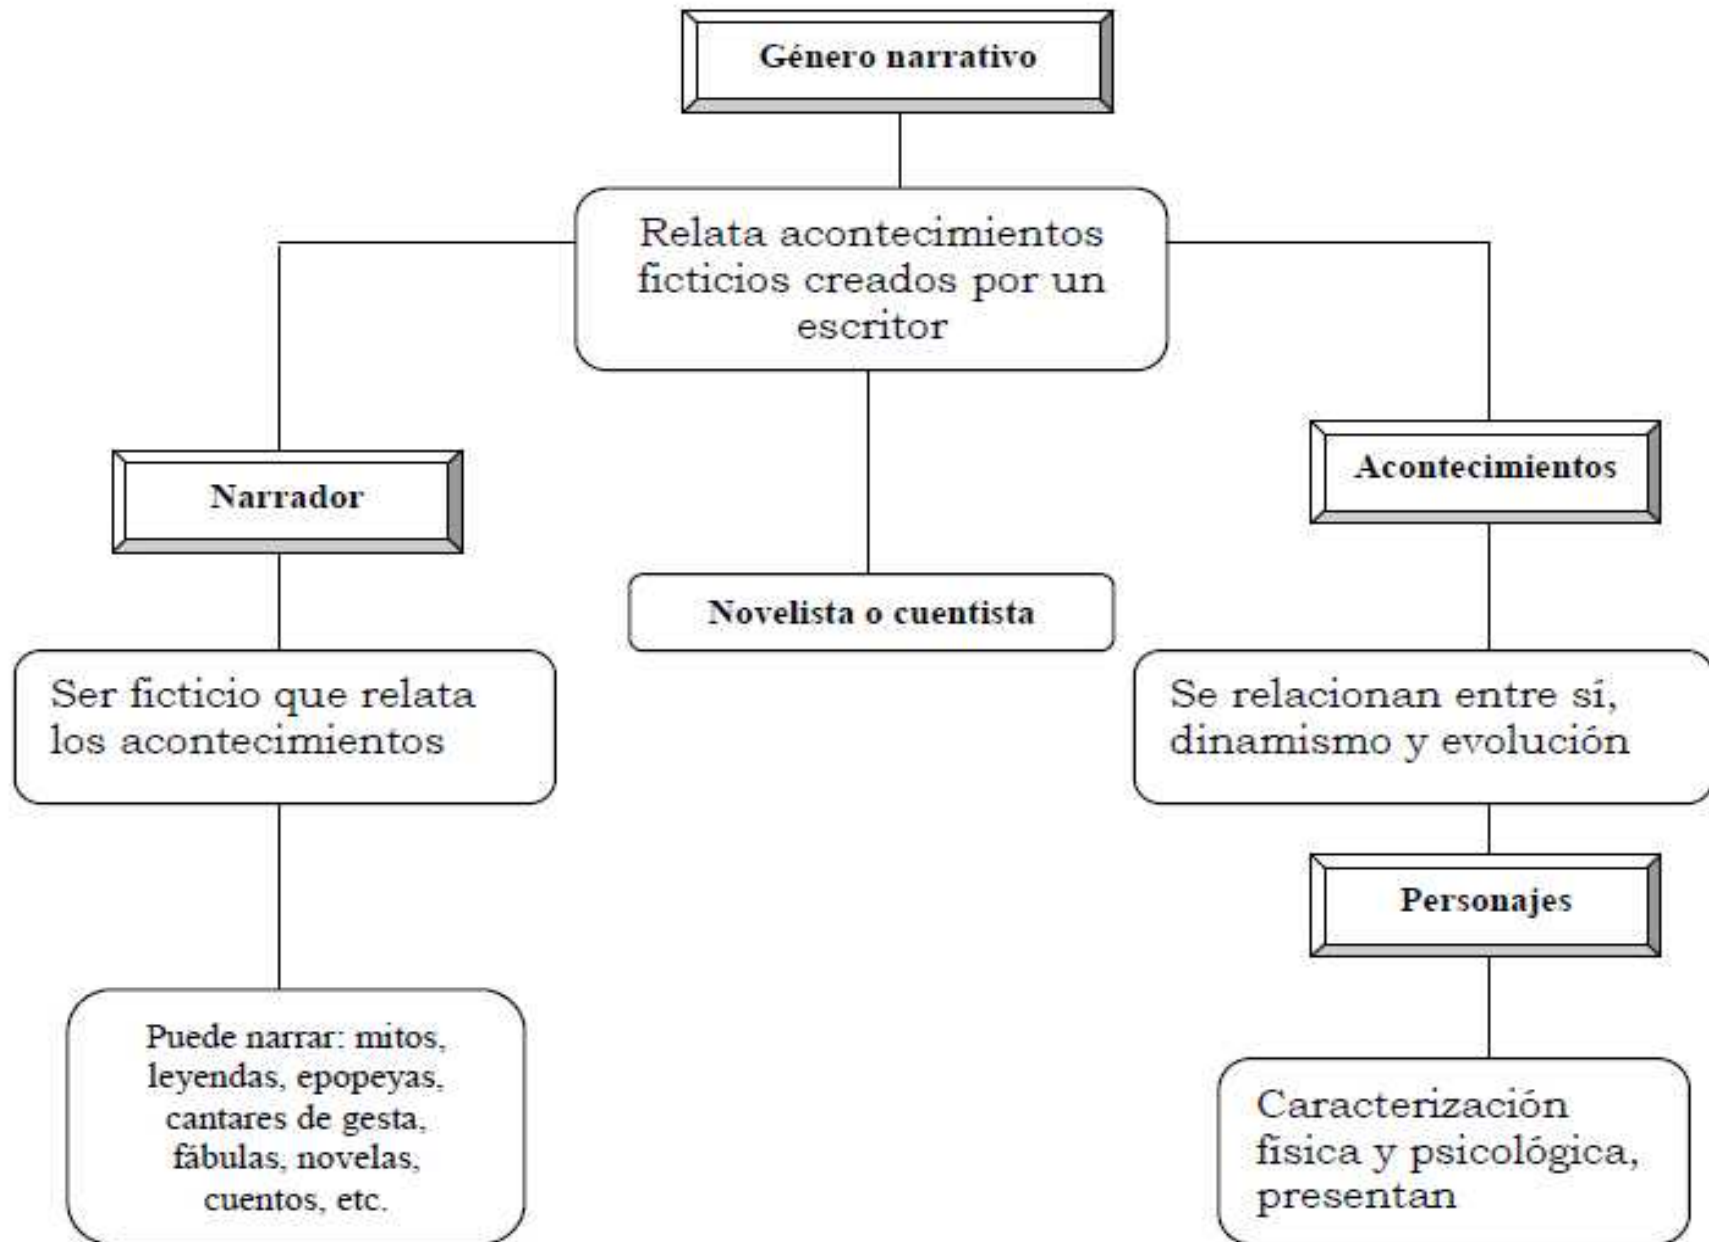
Género narrativo

Relata acontecimientos ficticios creados por un escritor

Narrador

Novelista o cuentista

Acontecimientos

Ser ficticio que relata los acontecimientos

Se relacionan entre sí, dinamismo y evolución

Personajes

Puede narrar: mitos, leyendas, epopeyas, cantares de gesta, fábulas, novelas, cuentos, etc.

Caracterización física y psicológica, presentan